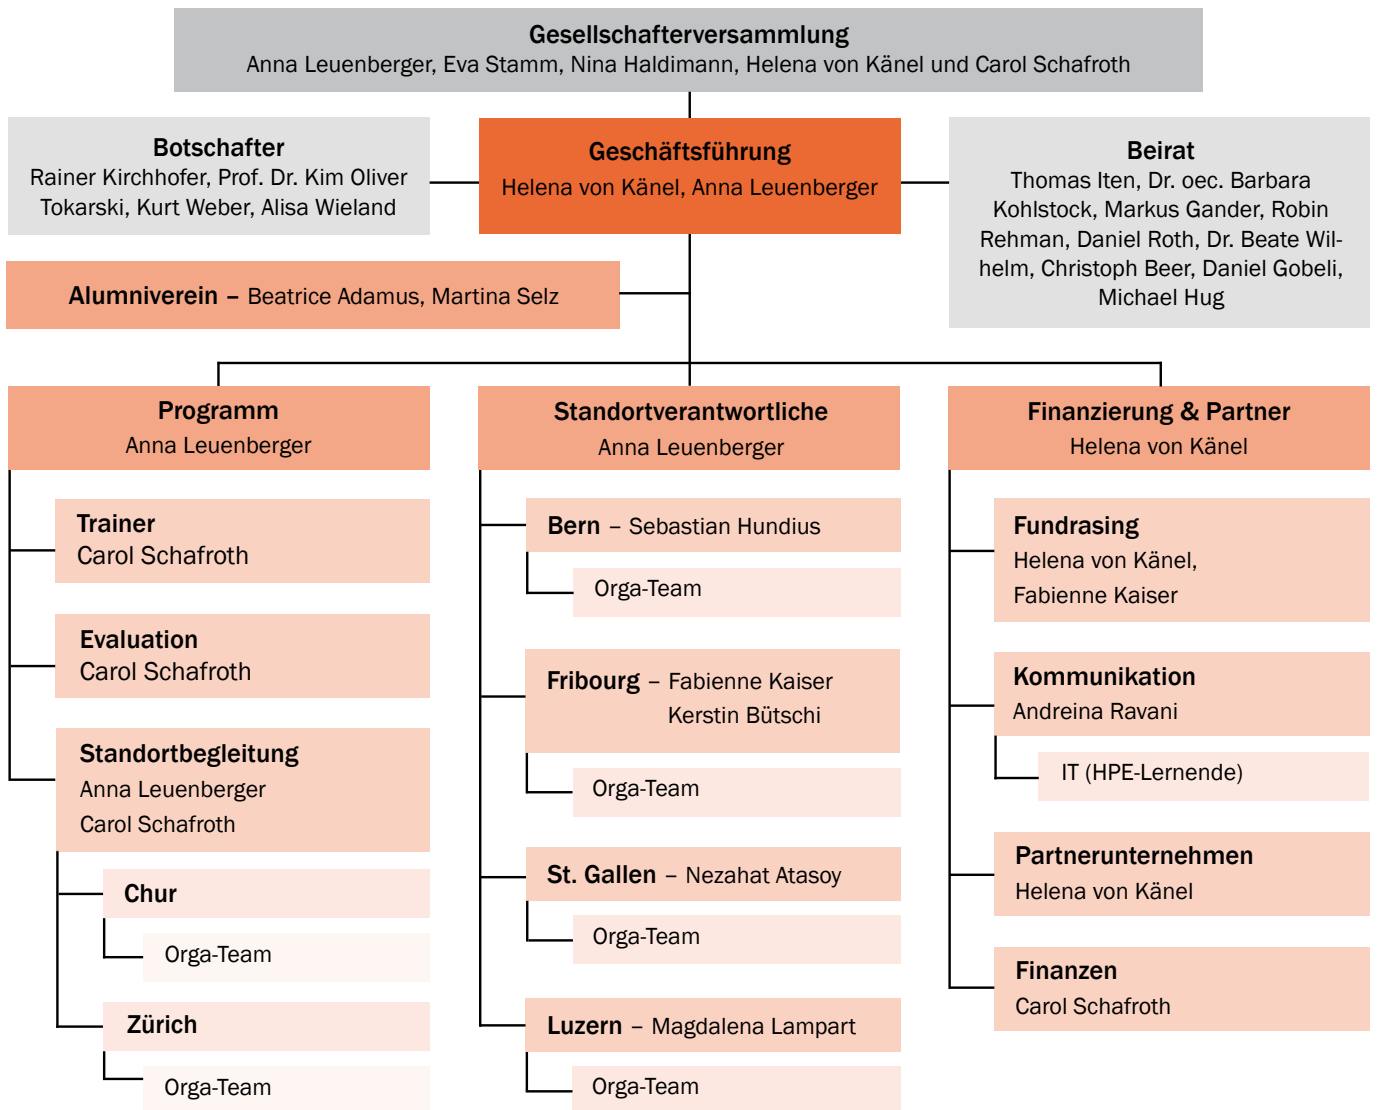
Gesellschafterversammlung
Anna Leuenberger, Eva Stamm, Nina Haldimann, Helena von Känel und Carol Schafroth

Botschafter
Rainer Kirchhofer, Prof. Dr. Kim Oliver Tokarski, Kurt Weber, Alisa Wieland

Geschäftsführung
Helena von Känel, Anna Leuenberger

Beirat
Thomas Iten, Dr. oec. Barbara Kohlstock, Markus Gander, Robin Rehman, Daniel Roth, Dr. Beate Wilhelm, Christoph Beer, Daniel Gobeli, Michael Hug

Alumniverein – Beatrice Adamus, Martina Selz

Programm
Anna Leuenberger

Trainer
Carol Schafroth

Evaluation
Carol Schafroth

Standortbegleitung
Anna Leuenberger
Carol Schafroth

Chur

Orga-Team

Zürich

Orga-Team

Standortverantwortliche
Anna Leuenberger

Bern – Sebastian Hundius

Orga-Team

Fribourg – Fabienne Kaiser
Kerstin Bütschi

Orga-Team

St. Gallen – Nezahat Atasoy

Orga-Team

Luzern – Magdalena Lampart

Orga-Team

Finanzierung & Partner
Helena von Känel

Fundrasing
Helena von Känel,
Fabienne Kaiser

Kommunikation
Andreina Ravani

IT (HPE-Lernende)

Partnerunternehmen
Helena von Känel

Finanzen
Carol Schafroth